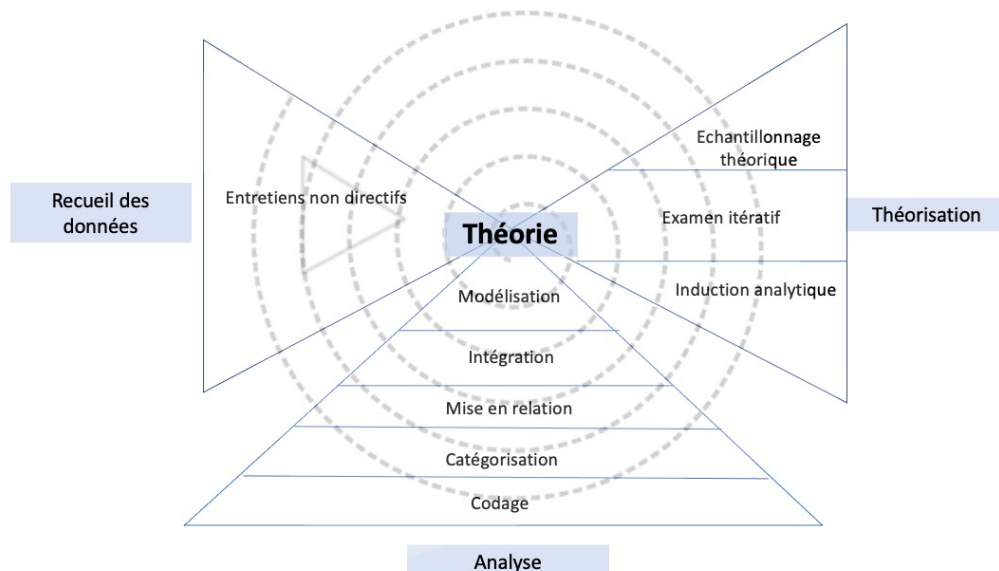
Recueil des données

Entretiens non directifs

Théorie

Echantillonnage théorique

Examen itératif

Induction analytique

Théorisation

Modélisation

Intégration

Mise en relation

Catégorisation

Codage

Analyse